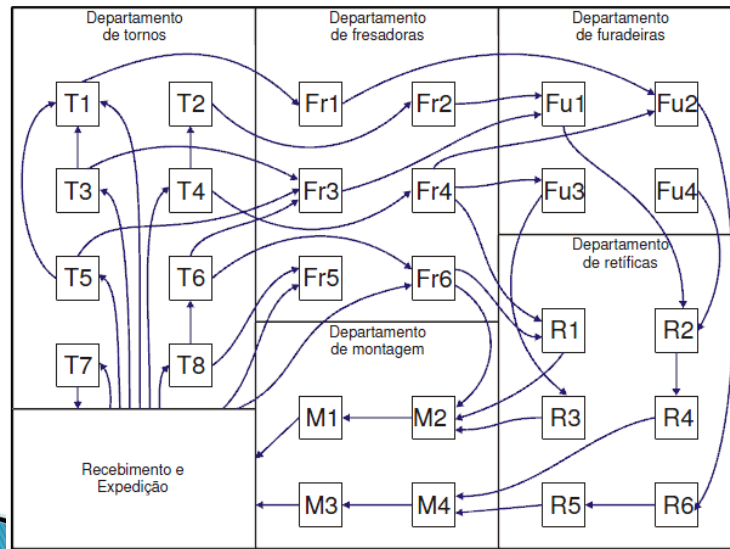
Departamento de tornos

Departamento de fresadoras

Departamento de furadeiras

T1
T2
T3
T4
T5
T6
T7
T8

Fr1
Fr2
Fr3
Fr4
Fr5
Fr6

Fu1
Fu2
Fu3
Fu4

Departamento de retíficas

R1
R2
R3
R4
R5
R6

Departamento de montagem

M1
M2
M3
M4

Recebimento e Expedição